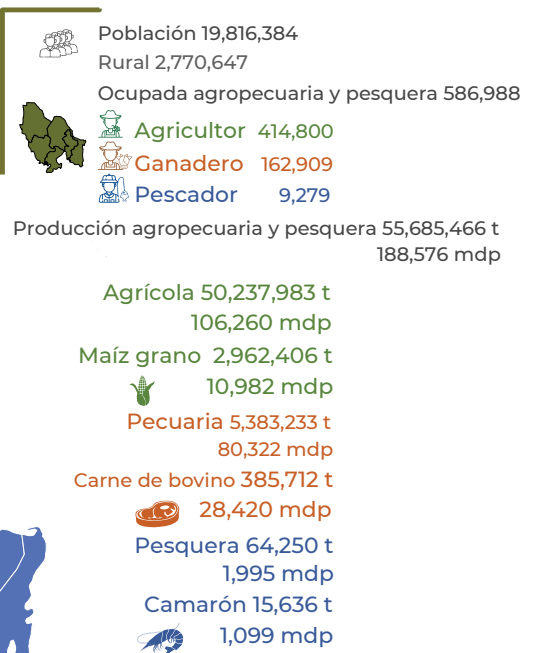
Población 19,816,384
Rural 2,770,647
Ocupada agropecuaria y pesquera 586,988
Agricultor 414,800
Ganadero 162,909
Pescador 9,279

Producción agropecuaria y pesquera 55,685,466 t
188,576 mdp

Agrícola 50,237,983 t
106,260 mdp
Maíz grano 2,962,406 t
10,982 mdp
Pecuaria 5,383,233 t
80,322 mdp
Carne de bovino 385,712 t
28,420 mdp
Pesquera 64,250 t
1,995 mdp
Camarón 15,636 t
1,099 mdp